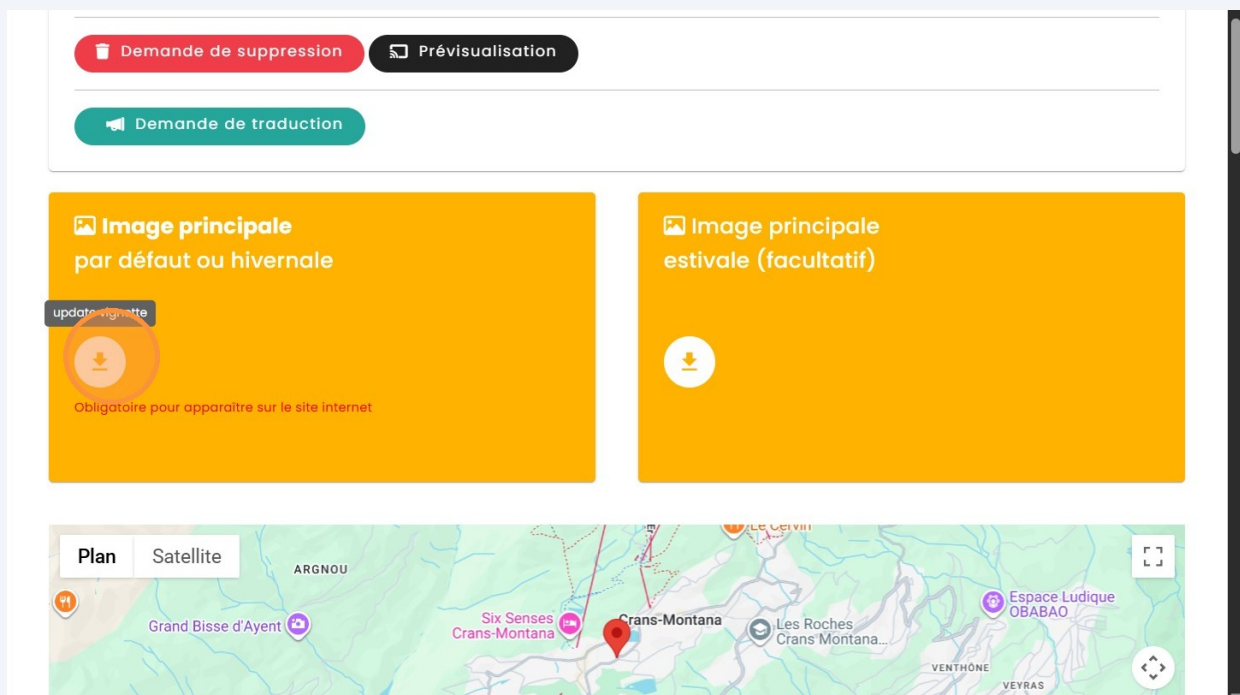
Demande de suppression
Prévisualisation

Demande de traduction

Image principale
par défaut ou hivernale

update vignette

Obligatoire pour apparaître sur le site internet

Image principale
estivale (facultatif)

Plan
Satellite

Le Cervin
ARGNOU
Grand Bisse d'Ayent
Six Senses Crans-Montana
Crans-Montana
Les Roches Crans Montana...
Espace Ludique OBABAO
VENTHÔNE
VEYRAS